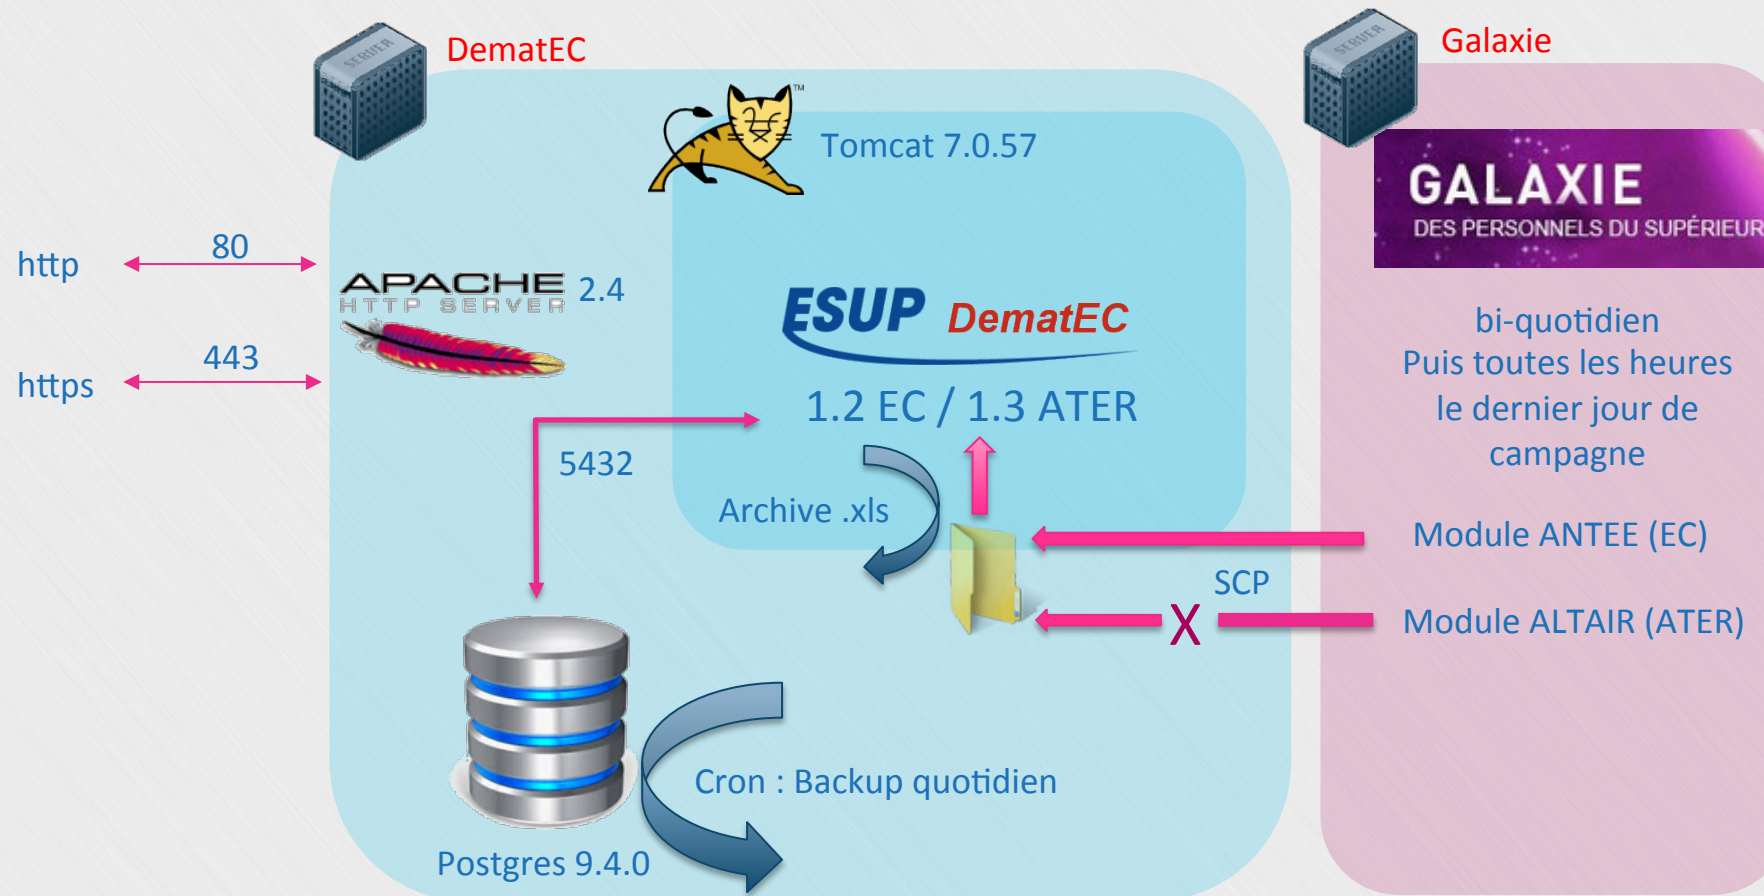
SERVER

DematEC

SERVER

Galaxie

Tomcat 7.0.57

GALAXIE
DES PERSONNELS DU SUPÉRIEUR

http

80

https

443

APACHE HTTP SERVER 2.4

ESUP DematEC

1.2 EC / 1.3 ATER

bi-quotidien
Puis toutes les heures
le dernier jour de
campagne

5432

Archive .xls

Module ANTEE (EC)

SCP

X

Module ALTAIR (ATER)

Cron : Backup quotidien

Postgres 9.4.0